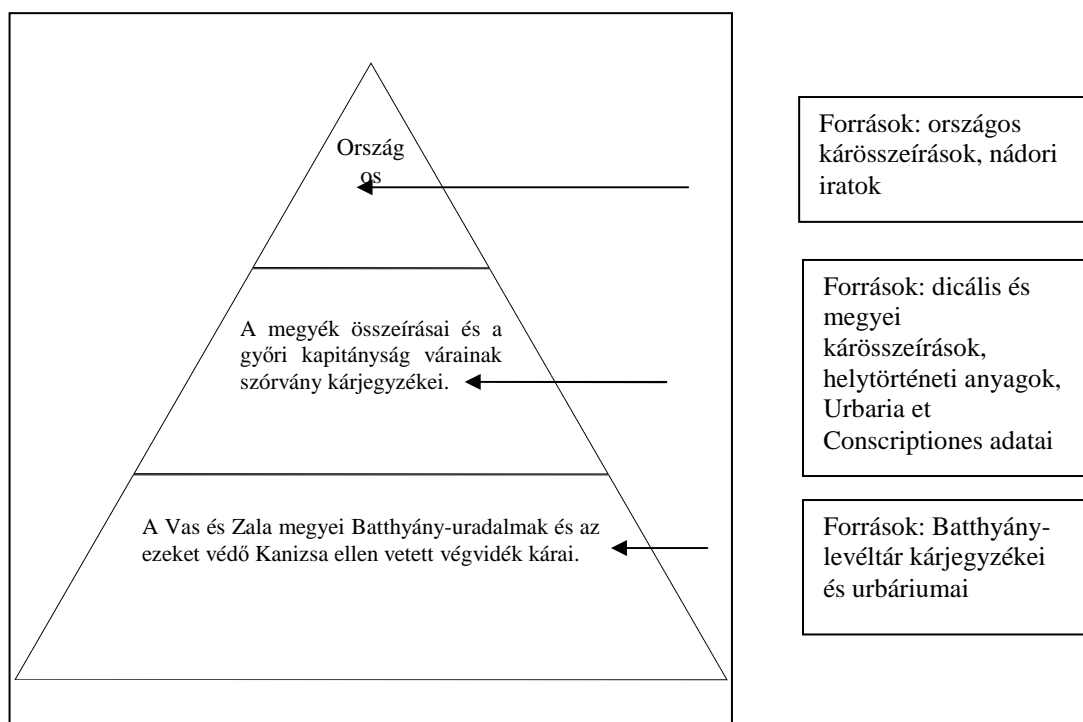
Országos

A megyék összeírásai és a győri kapitányság várainak szórvány kárjegyzékei.

A Vas és Zala megyei Batthyány-uradalmak és az ezeket védő Kanizsa ellen vetett végvidék kárai.

Források: országos kárösszeírások, nádori iratok

Források: dicális és megyei kárösszeírások, helytörténeti anyagok, Urbaria et Conscriptiones adatai

Források: Batthyány-levéltár kárjegyzékei és urbáriumai